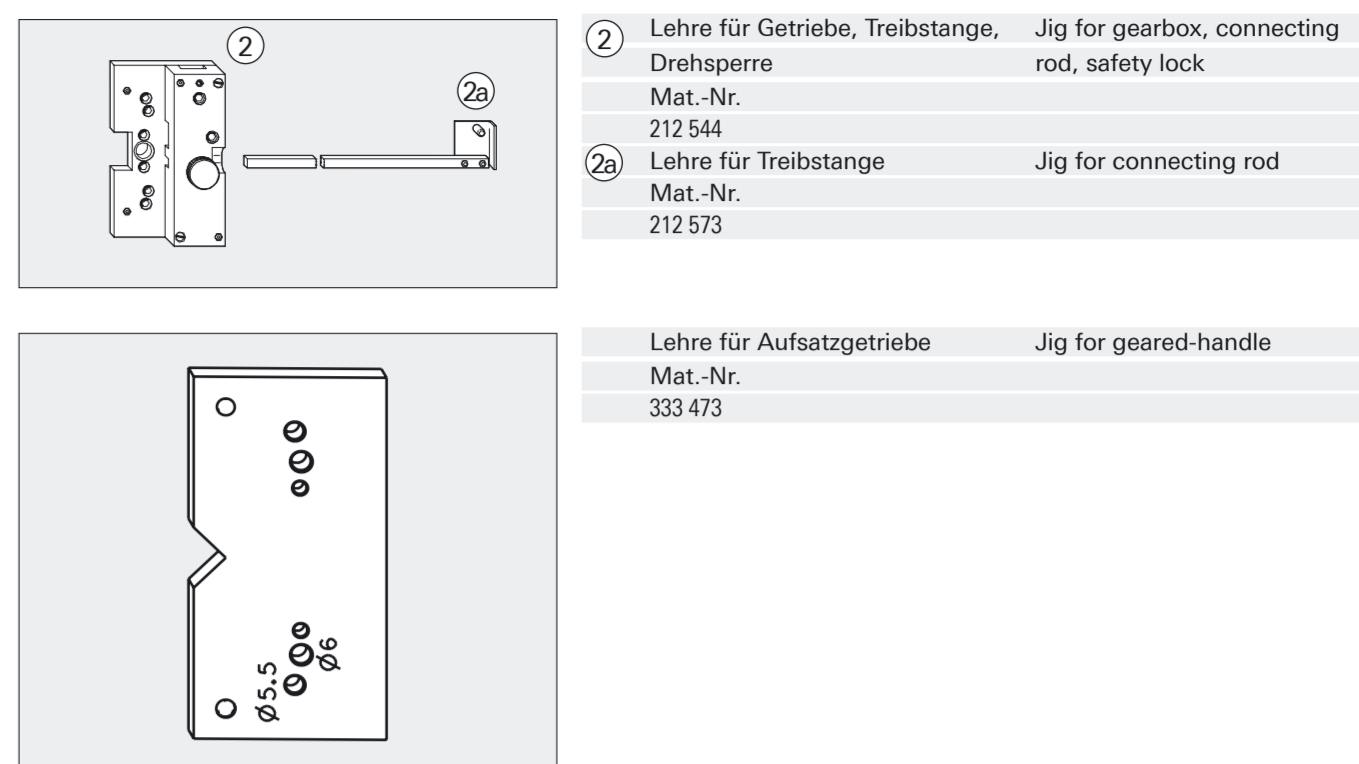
2

2a

| | | |
|---|---|---|
| 2 | Lehre für Getriebe, Treibstange, Drehsperre | Jig for gearbox, connecting rod, safety lock |
| | Mat.-Nr. | |
| | 212 544 | |
| 2a | Lehre für Treibstange | Jig for connecting rod |
| | Mat.-Nr. | |
| | 212 573 | |

ø5.5

ø6

| | |
|---|---|
| Lehre für Aufsatzgetriebe | Jig for geared-handle |
| Mat.-Nr. | |
| 333 473 | |